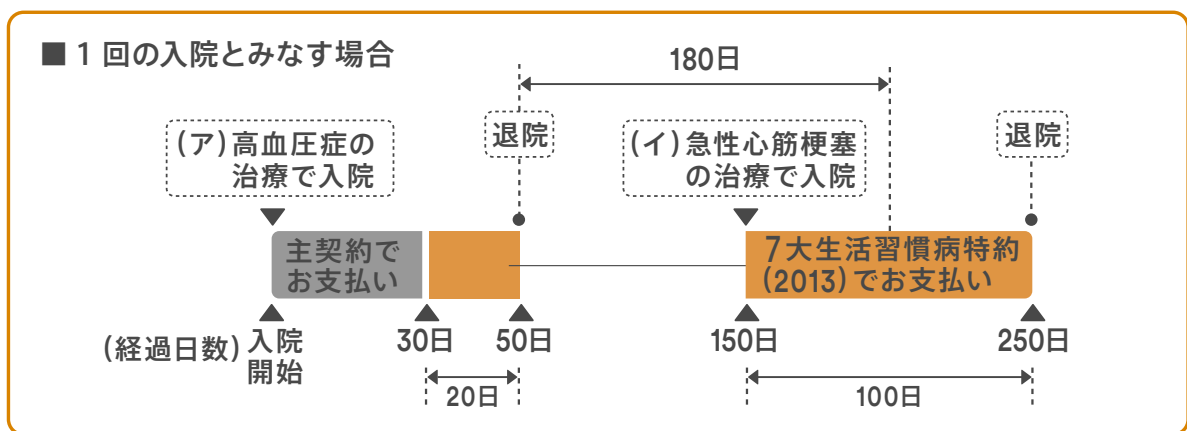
■ 1 回の入院とみなす場合

180日

(ア)高血圧症の治療で入院

退院

(イ)急性心筋梗塞の治療で入院

退院

主契約でお支払い

7大生活習慣病特約(2013)でお支払い

(経過日数) 入院開始

30日

50日

150日

250日

20日

100日